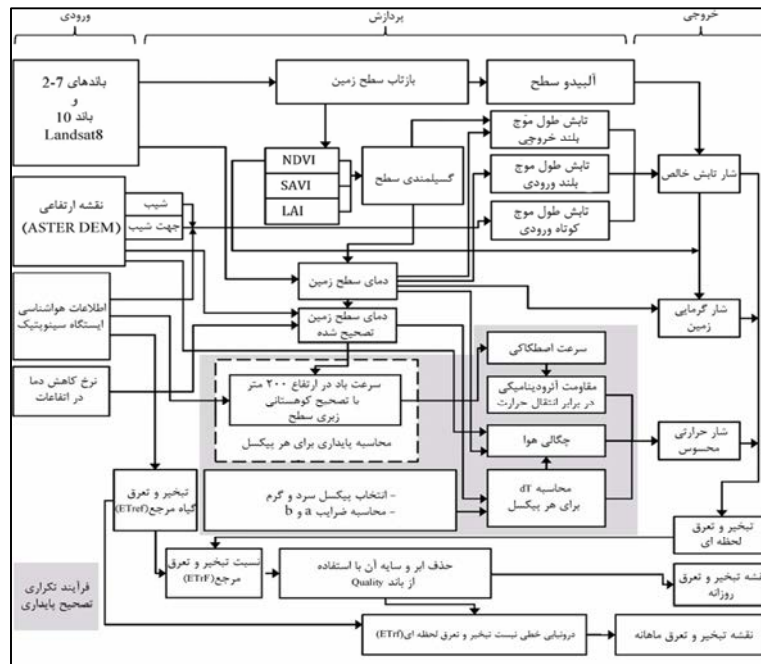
ورودی

پردازش

خروجی

باندهای 7-2 و باند 10 Landsat8

بازتاب سطح زمین

آلبیدو سطح

NDVI

SAVI

LAI

گسیلمندی سطح

تابش طول موج بلند خروجی

تابش طول موج بلند ورودی

تابش طول موج کوتاه ورودی

شار تابش خالص

نقشه ارتفاعی (ASTER DEM)

شیب

جهت شیب

دمای سطح زمین

اطلاعات هواشناسی ایستگاه سینوپتیک

دمای سطح زمین تصحیح شده

شار گرمایی زمین

سرعت اصطکاکی

نرخ کاهش دما در ارتفاعات

سرعت باد در ارتفاع ۲۰۰ متر با تصحیح کوهستانی زبری سطح

مقاومت آئرودینامیکی در برابر انتقال حرارت

محاسبه پایداری برای هر پیکسل

چگالی هوا

شار حرارتی محسوس

تبخیر و تعرق گیاه مرجع (ETref)

- انتخاب پیکسل سرد و گرم
- محاسبه ضرایب a و b

محاسبه dT برای هر پیکسل

تبخیر و تعرق لحظه ای

نسبت تبخیر و تعرق مرجع (ETrF)

حذف ابر و سایه آن با استفاده از باند Quality

نقشه تبخیر و تعرق روزانه

فرایند تکراری تصحیح پایداری

درونیابی خطی نسبت تبخیر و تعرق لحظه ای (ETrf)

نقشه تبخیر و تعرق ماهانه